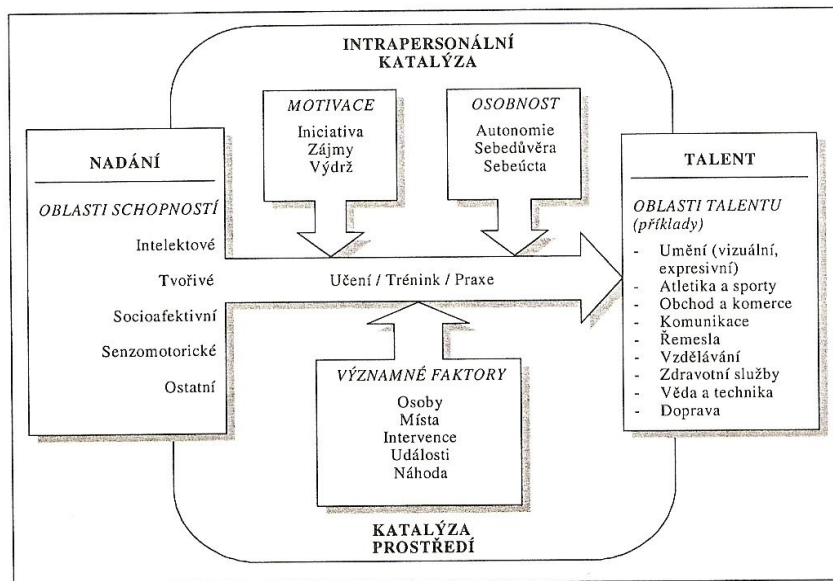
INTRAPERSONÁLNÍ KATALÝZA

MOTIVACE
Iniciativa
Zájmy
Výdrž

OSOBNOST
Autonomie
Sebedůvěra
Sebeúcta

NADÁNÍ

OBLASTI SCHOPNOSTÍ
Intelektové
Tvořivé
Socioafektivní
Senzomotorické
Ostatní

Učení / Trénink / Praxe

TALENT

OBLASTI TALENTU (příklady)
- Umění (vizuální, expresivní)
- Atletika a sporty
- Obchod a komerce
- Komunikace
- Řemesla
- Vzdělávání
- Zdravotní služby
- Věda a technika
- Doprava

VÝZNAMNÉ FAKTORY
Osoby
Místa
Intervence
Události
Náhoda

KATALÝZA PROSTŘEDÍ